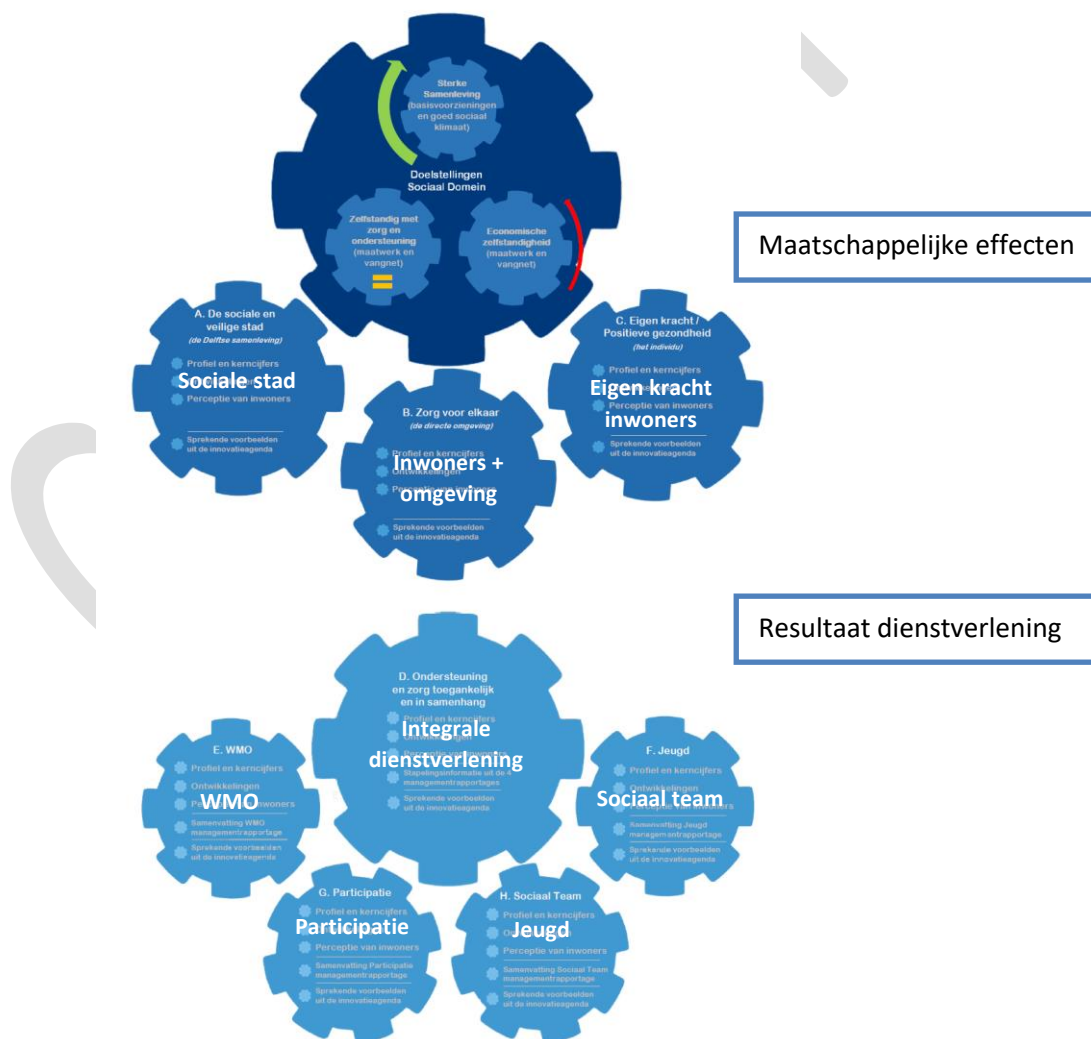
Sterke Samenleving (basisvoorzieningen en goed sociaal klimaat)

Doelstellingen Sociaal Domein

Zelfstandig met zorg en ondersteuning (maatwerk en vangnet)

Economische zelfstandigheid (maatwerk en vangnet)

Maatschappelijke effecten

A. De sociale en veilige stad (de Delftse samenleving)

Profiel en kerncijfers

Sociale stad

Perceptie van inwoners

Sprekende voorbeelden uit de innovatieagenda

B. Zorg voor elkaar (de directe omgeving)

Profiel en kerncijfers

Ontwikkelingen

Inwoners + omgeving

Sprekende voorbeelden uit de innovatieagenda

C. Eigen kracht / Positieve gezondheid (het individu)

Profiel en kerncijfers

Eigen kracht inwoners

Perceptie van inwoners

Sprekende voorbeelden uit de innovatieagenda

Resultaat dienstverlening

D. Ondersteuning en zorg toegankelijk en in samenhang

Profiel en kerncijfers

Integrale dienstverlening

Stapelingsinformatie uit de 4 managementrapportages

Sprekende voorbeelden uit de innovatieagenda

E. WMO

Profiel en kerncijfers

Ontwikkelingen

WMO

Samenvatting WMO managementrapportage

Sprekende voorbeelden uit de innovatieagenda

F. Jeugd

Profiel en kerncijfers

Ontwikkelingen

Sociaal team

Samenvatting Jeugd managementrapportage

Sprekende voorbeelden uit de innovatieagenda

G. Participatie

Profiel en kerncijfers

Participatie

Perceptie van inwoners

Samenvatting Participatie managementrapportage

Sprekende voorbeelden uit de innovatieagenda

H. Sociaal Team

Profiel en kerncijfers

Jeugd

Perceptie van inwoners

Samenvatting Sociaal Team managementrapportage

Sprekende voorbeelden uit de innovatieagenda